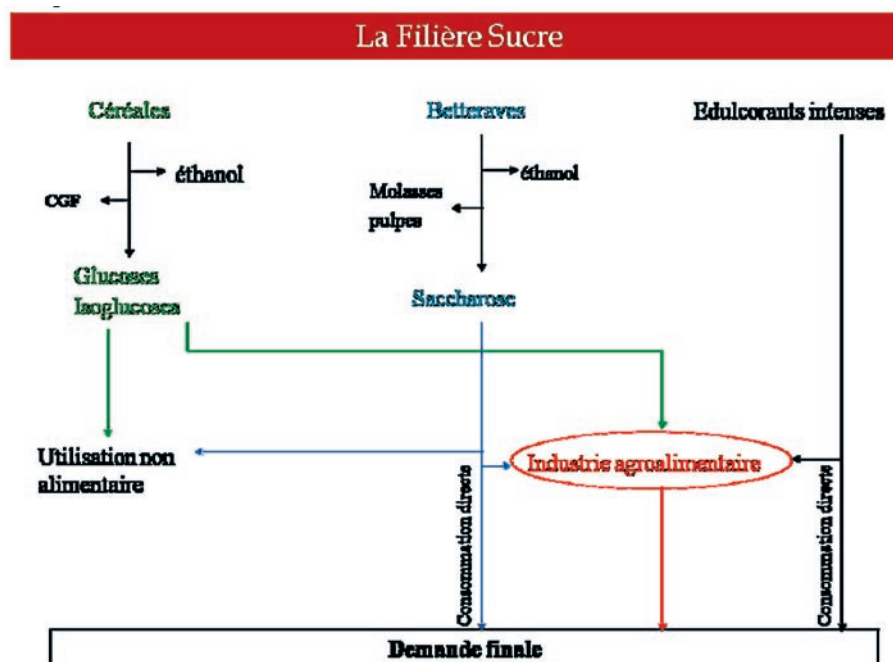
La Filière Sucre

Céréales

éthanol

CGF

Glucoses
Isoglucoses

Betteraves

éthanol

Molasses
pulpes

Saccharose

Edulcorants intenses

Utilisation non alimentaire

Industrie agroalimentaire

Consommation directe

Consommation directe

Demande finale